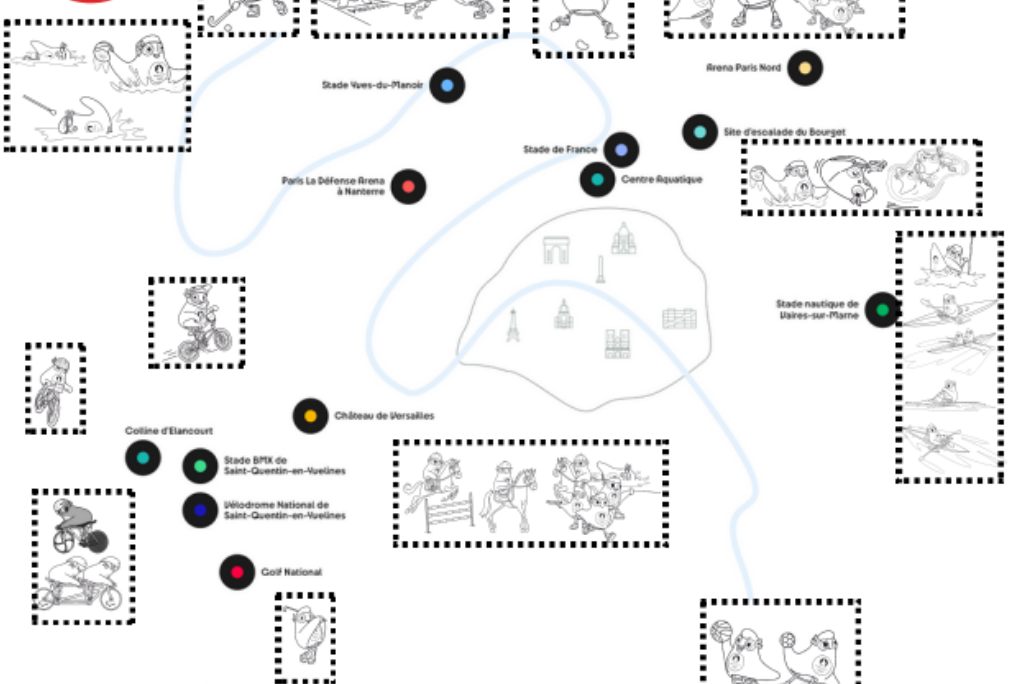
Arena Paris Nord

Stade Yves-du-Manoir

Site d'escalade du Bourget

Stade de France

Centre Aquatique

Paris La Défense Arena à Nanterre

Stade nautique de Vaires-sur-Marne

Château de Versailles

Colline d'Elancourt

Stade BMX de Saint-Quentin-en-Yvelines

Vélodrome National de Saint-Quentin-en-Yvelines

Golf National